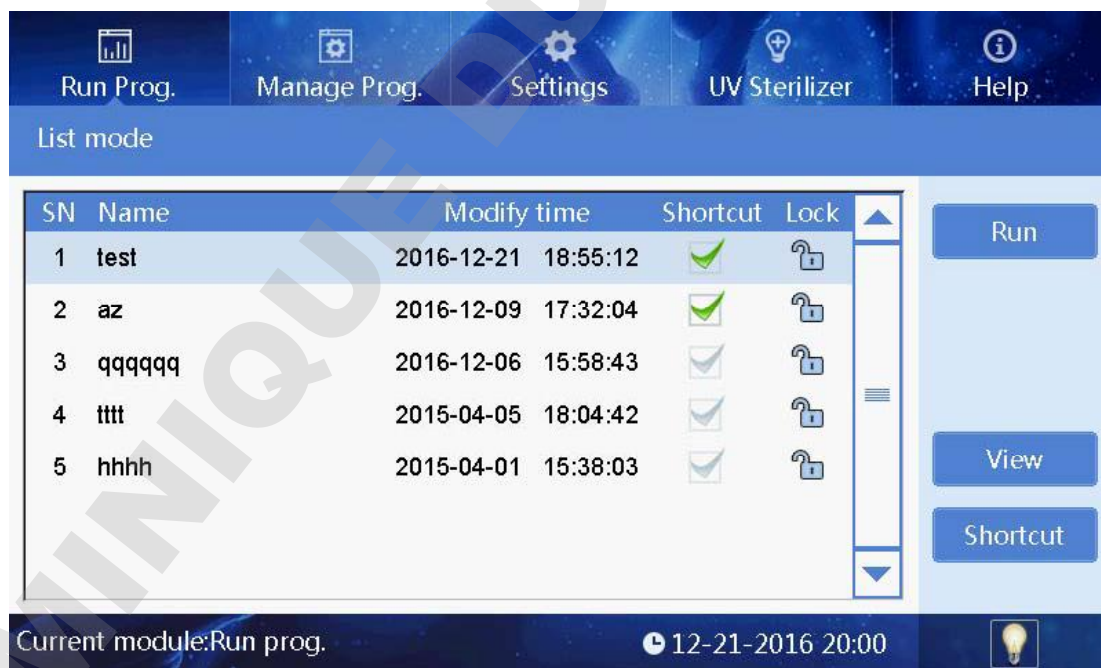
Run Prog. Manage Prog. Settings UV Sterilizer Help

List mode

| SN | Name | Modify time | Shortcut | Lock |
|---|---|---|---|---|
| 1 | test | 2016-12-21 18:55:12 | | |
| 2 | az | 2016-12-09 17:32:04 | | |
| 3 | qqqqqq | 2016-12-06 15:58:43 | | |
| 4 | tttt | 2015-04-05 18:04:42 | | |
| 5 | hhhh | 2015-04-01 15:38:03 | | |

Run

View

Shortcut

Current module:Run prog.

12-21-2016 20:00

UNIQUE DU